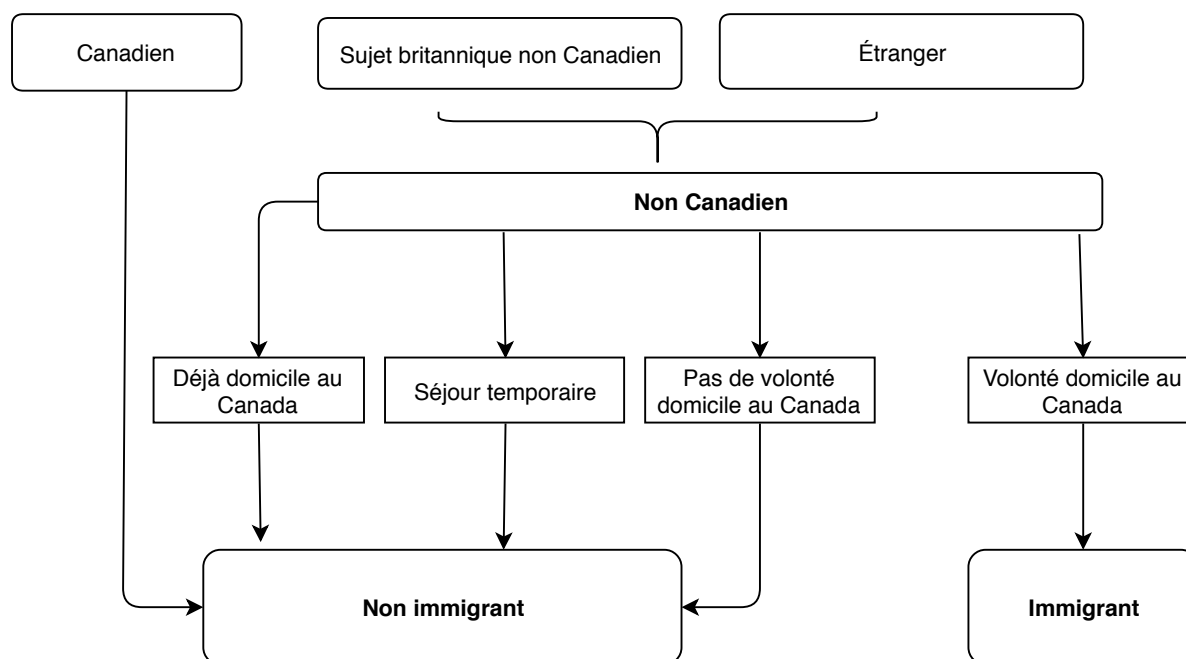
Canadien

Sujet britannique non Canadien

Étranger

**Non Canadien**

Déjà domicile au Canada

Séjour temporaire

Pas de volonté domicile au Canada

Volonté domicile au Canada

**Non immigrant**

**Immigrant**